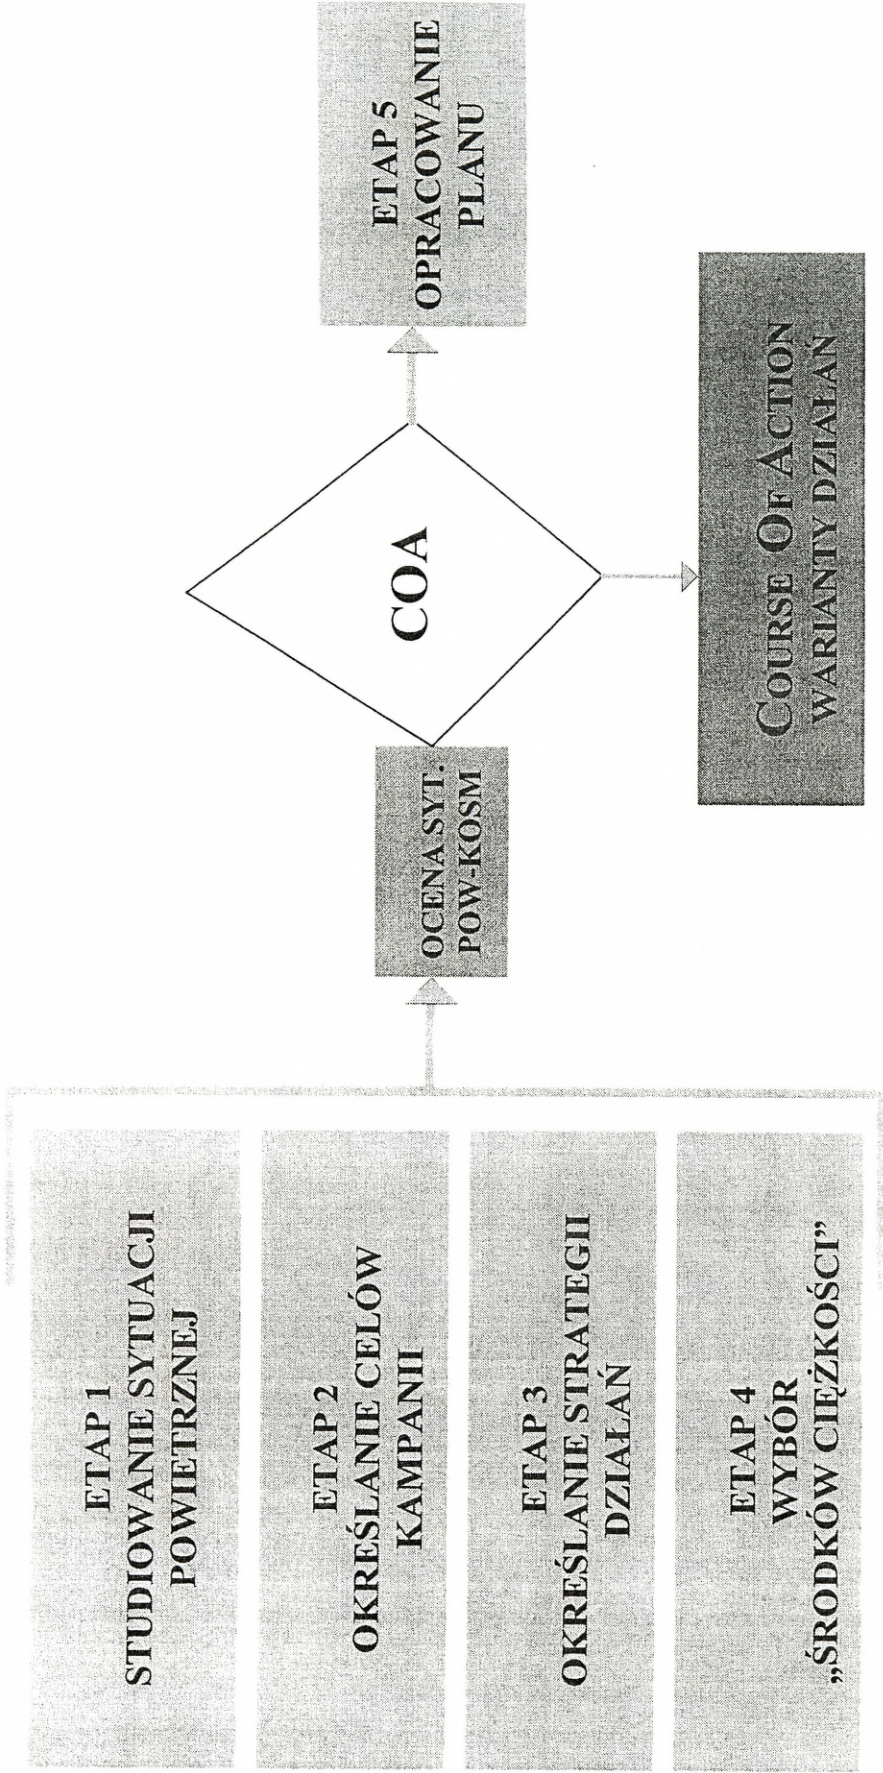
ETAP 1
STUDIOWANIE SYTUACJI POWIETRZNEJ

ETAP 2
OKREŚLANIE CELÓW KAMPANII

ETAP 3
OKREŚLANIE STRATEGII DZIAŁAŃ

ETAP 4
WYBÓR „ŚRODKÓW CIĘŻKOŚCI"

OCENA SYT. POW-KOSM

COA

COURSE OF ACTION
WARIANTY DZIAŁAŃ

ETAP 5
OPRACOWANIE PLANU